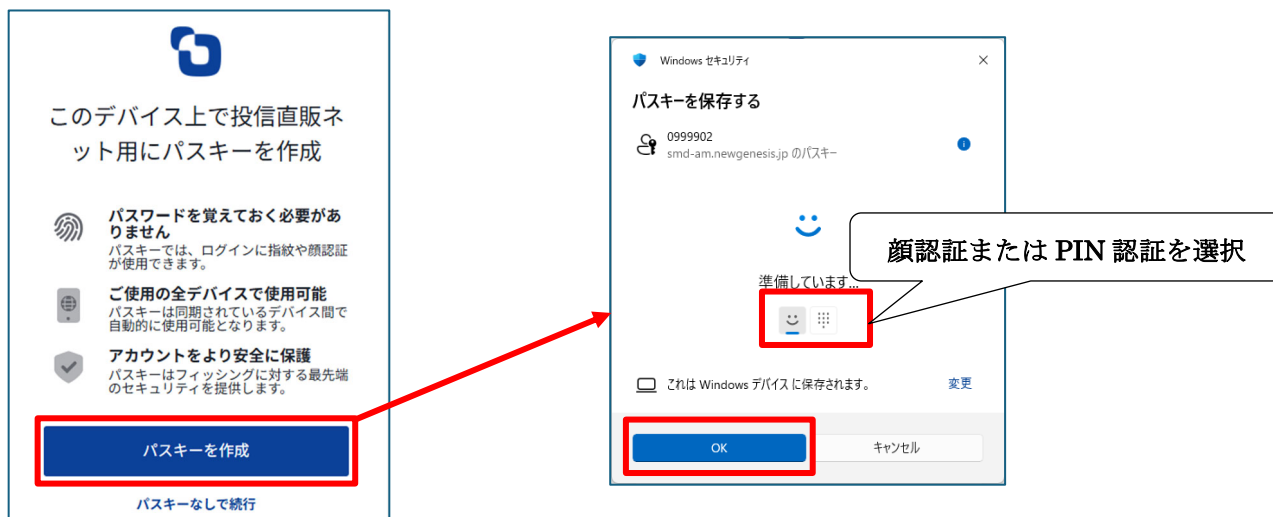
このデバイス上で投信直販ネット用にパスキーを作成

パスワードを覚えておく必要がありません
パスキーでは、ログインに指紋や顔認証が使用できます。

ご使用の全デバイスで使用可能
パスキーは同期されているデバイス間で自動的に使用可能となります。

アカウントをより安全に保護
パスキーはフィッシングに対する最先端のセキュリティを提供します。

パスキーを作成

パスキーなしで続行

Windows セキュリティ

パスキーを保存する

0999902
smd-am.newgenesis.jp のパスキー

準備しています...

顔認証または PIN 認証を選択

これは Windows デバイス に保存されます。

変更

OK

キャンセル